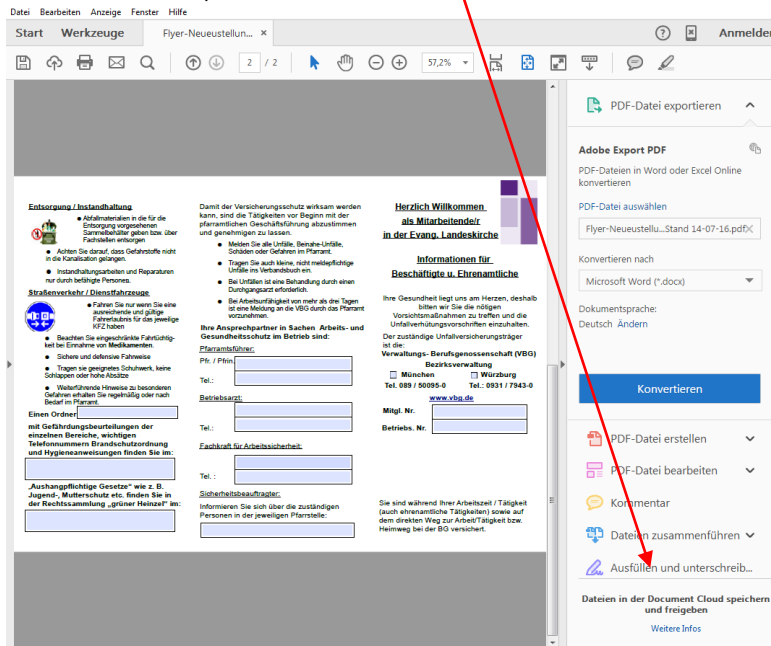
Datei Bearbeiten Anzeige Fenster Hilfe

Start Werkzeuge Flyer-Neueustellun... × ? Anmelden

2 / 2 57,2%

Entsorgung / Instandhaltung

● Abfallmaterialien in die für die Entsorgung vorgesehenen Sammelbehälter geben bzw. über Fachstellen entsorgen

● Achten Sie darauf, dass Gefahrstoffe nicht in die Kanalisation gelangen.

● Instandhaltungsarbeiten und Reparaturen nur durch befähigte Personen.

Straßenverkehr / Dienstfahrzeuge

● Fahren Sie nur wenn Sie eine ausreichende und gültige Fahrerlaubnis für das jeweilige KFZ haben

● Beachten Sie eingeschränkte Fahrtüchtigkeit bei Einnahme von Medikamenten.

● Sichere und defensive Fahrweise

● Tragen sie geeignetes Schuhwerk, keine Schlappen oder hohe Absätze

● Weiterführende Hinweise zu besonderen Gefahren erhalten Sie regelmäßig oder nach Bedarf im Pfarramt.

Einen Ordner

mit Gefährdungsbeurteilungen der einzelnen Bereiche, wichtigen Telefonnummern Brandschutzordnung und Hygieneanweisungen finden Sie im:

„Aushangpflichtige Gesetze" wie z. B. Jugend-, Mutterschutz etc. finden Sie in der Rechtssammlung „grüner Heinzel" im:

Damit der Versicherungsschutz wirksam werden kann, sind die Tätigkeiten vor Beginn mit der pfarramtlichen Geschäftsführung abzustimmen und genehmigen zu lassen.

● Melden Sie alle Unfälle, Beinahe-Unfälle, Schäden oder Gefahren im Pfarramt.

● Tragen Sie auch kleine, nicht meldepflichtige Unfälle ins Verbandsbuch ein.

● Bei Unfällen ist eine Behandlung durch einen Durchgangsarzt erforderlich.

● Bei Arbeitsunfähigkeit von mehr als drei Tagen ist eine Meldung an die VBG durch das Pfarramt vorzunehmen.

Ihre Ansprechpartner in Sachen Arbeits- und Gesundheitsschutz im Betrieb sind:

Pfarramtsführer:

Pfr. / Pfrin.

Tel.:

Betriebsarzt:

Tel.:

Fachkraft für Arbeitssicherheit:

Tel. :

Sicherheitsbeauftragter:

Informieren Sie sich über die zuständigen Personen in der jeweiligen Pfarrstelle:

Herzlich Willkommen als Mitarbeitende/r in der Evang. Landeskirche

Informationen für Beschäftigte u. Ehrenamtliche

Ihre Gesundheit liegt uns am Herzen, deshalb bitten wir Sie die nötigen Vorsichtsmaßnahmen zu treffen und die Unfallverhütungsvorschriften einzuhalten.

Der zuständige Unfallversicherungsträger ist die:

Verwaltungs- Berufsgenossenschaft (VBG)
Bezirksverwaltung
München Würzburg
Tel. 089 / 50095-0 Tel.: 0931 / 7943-0

www.vbg.de

Mitgl. Nr.

Betriebs. Nr.

Sie sind während Ihrer Arbeitszeit / Tätigkeit (auch ehrenamtliche Tätigkeiten) sowie auf dem direkten Weg zur Arbeit/Tätigkeit bzw. Heimweg bei der BG versichert.

PDF-Datei exportieren

Adobe Export PDF

PDF-Dateien in Word oder Excel Online konvertieren

PDF-Datei auswählen

Flyer-Neueustellu...Stand 14-07-16.pdf ×

Konvertieren nach

Microsoft Word (*.docx)

Dokumentsprache:
Deutsch Ändern

Konvertieren

PDF-Datei erstellen

PDF-Datei bearbeiten

Kommentar

Dateien zusammenführen

Ausfüllen und unterschreib...

Dateien in der Document Cloud speichern und freigeben

Weitere Infos